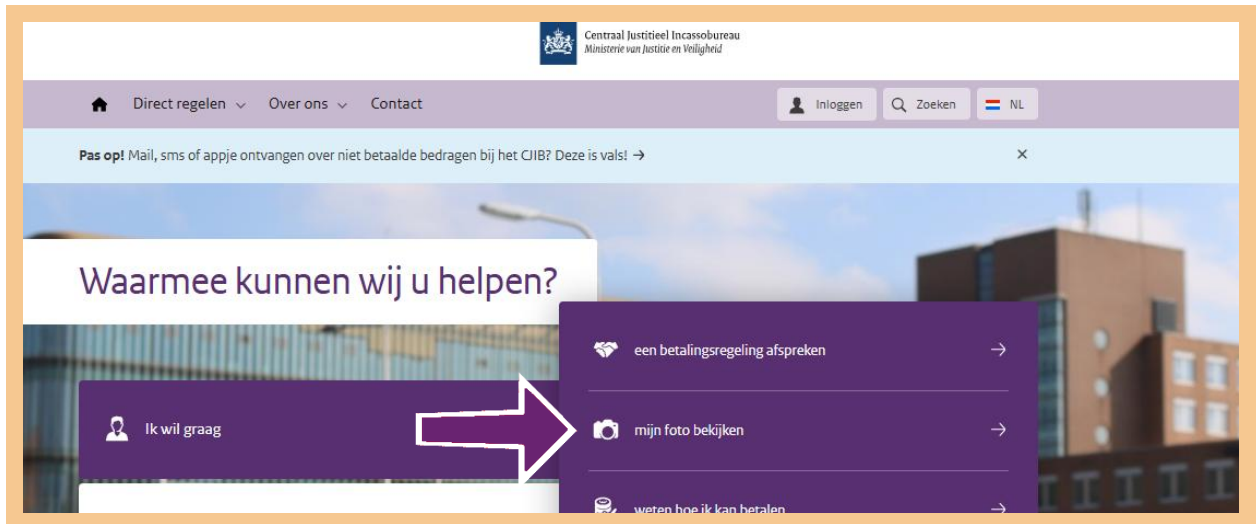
Centraal Justitieel Incassobureau
Ministerie van Justitie en Veiligheid

Direct regelen Over ons Contact

Inloggen Zoeken NL

Pas op! Mail, sms of appje ontvangen over niet betaalde bedragen bij het CJIB? Deze is vals! →

×

Waarmee kunnen wij u helpen?

Ik wil graag

een betalingsregeling afspreken →

mijn foto bekijken →

weten hoe ik kan betalen →